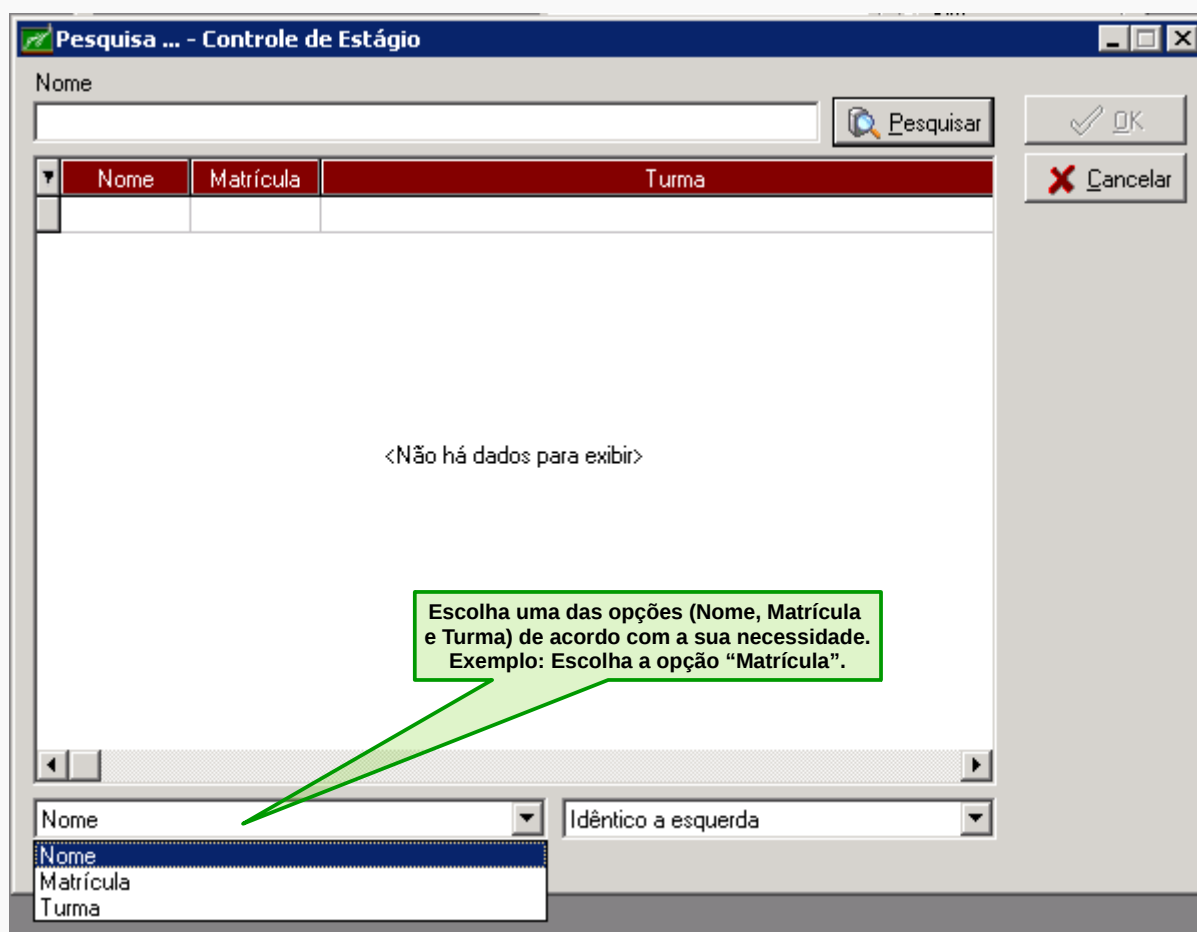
Pesquisa ... - Controle de Estágio

Nome

Pesquisar

OK

Cancelar

| Nome | Matrícula | Turma |
|---|---|---|
| | | |

<Não há dados para exibir>

Escolha uma das opções (Nome, Matrícula e Turma) de acordo com a sua necessidade. Exemplo: Escolha a opção “Matrícula”.

Nome

Idêntico a esquerda

Nome
Matrícula
Turma